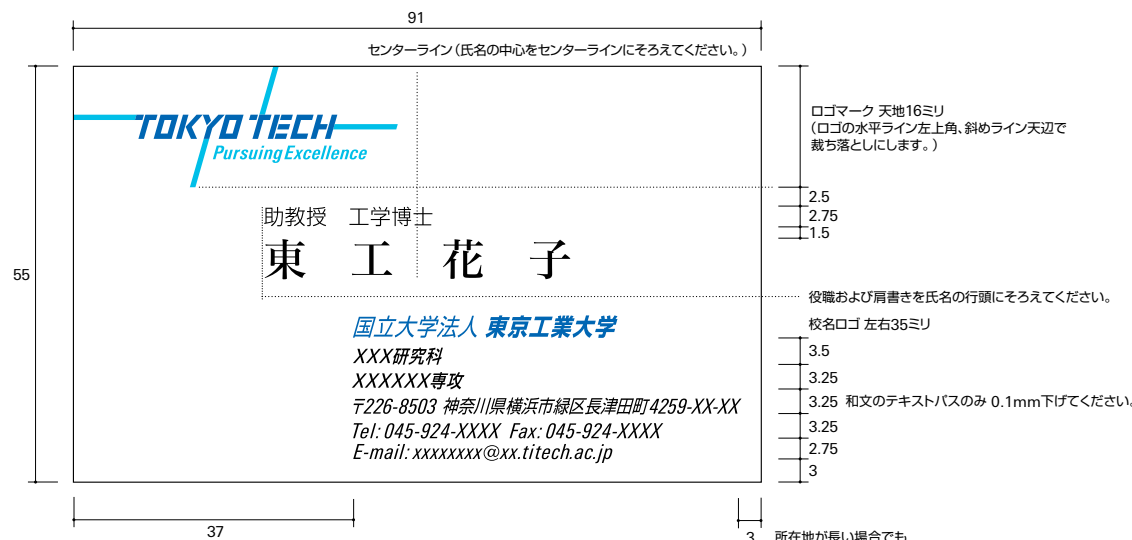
91

センターライン（氏名の中心をセンターラインにそろえてください。）

55

TOKYO TECH
Pursuing Excellence

ロゴマーク 天地16ミリ
（ロゴの水平ライン左上角、斜めライン天辺で裁ち落としにします。）

2.5
2.75
1.5

助教授 工学博士
東 工 花 子

役職および肩書きを氏名の行頭にそろえてください。

校名ロゴ 左右35ミリ

国立大学法人 東京工業大学
XXX研究科
XXXXXX専攻
〒226-8503 神奈川県横浜市緑区長津田町4259-XX-XX
Tel: 045-924-XXXX Fax: 045-924-XXXX
E-mail: xxxxxxxx@xx.titech.ac.jp

3.5
3.25
3.25 和文のテキストパスのみ 0.1mm下げてください。
3.25
2.75
3

37

3 所在地が長い場合でも